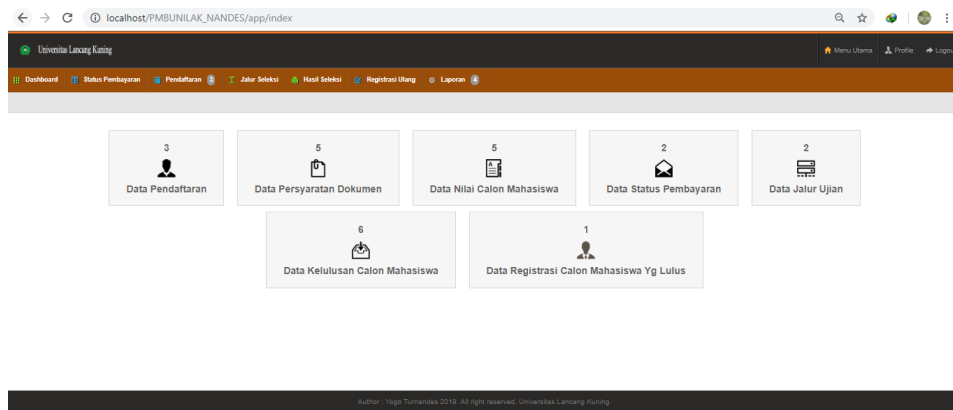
localhost/PMBUNILAK_NANDES/app/index

Universitas Lancang Kuning

Menu Utama  Profile  Logou

Dashboard  Status Pembayaran  Pendaftaran 3  Jalur Seleksi  Hasil Seleksi  Registrasi Ulang  Laporan 4

3
Data Pendaftaran

5
Data Persyaratan Dokumen

5
Data Nilai Calon Mahasiswa

2
Data Status Pembayaran

2
Data Jalur Ujian

6
Data Kelulusan Calon Mahasiswa

1
Data Registrasi Calon Mahasiswa Yg Lulus

Author : Yogo Turnandes 2019. All right reserved. Universitas Lancang Kuning.